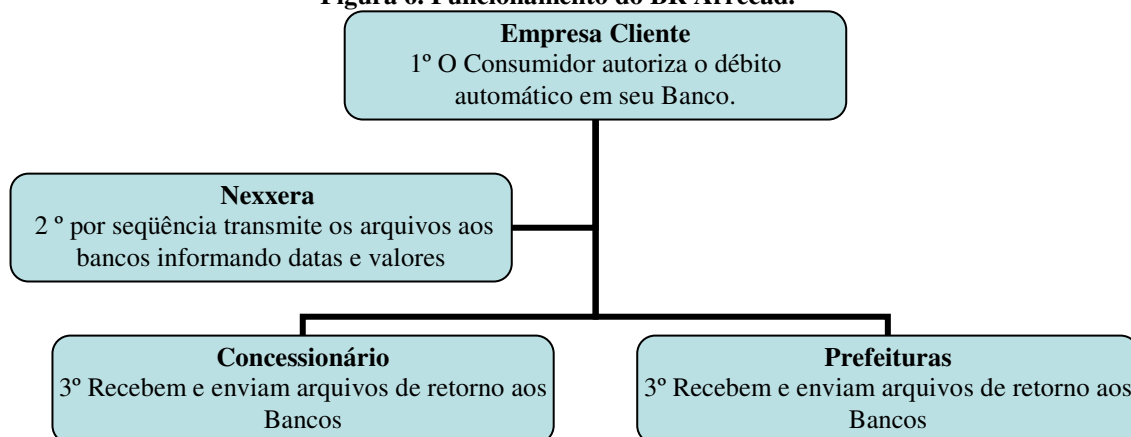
Figura 6: Funcionamento do BR Arrecad.

Empresa Cliente
1º O Consumidor autoriza o débito automático em seu Banco.

Nexxera
2 º por seqüência transmite os arquivos aos bancos informando datas e valores

Concessionário
3º Recebem e enviam arquivos de retorno aos Bancos

Prefeituras
3º Recebem e enviam arquivos de retorno aos Bancos